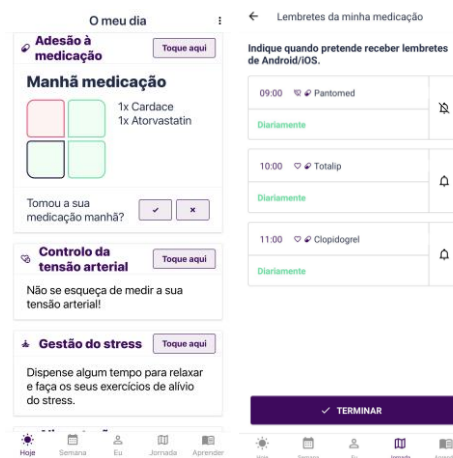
O meu dia

Adesão à medicação
Toque aqui

Manhã medicação
1x Cardace
1x Atorvastatin

Tomou a sua medicação manhã?
✓ ×

Controlo da tensão arterial
Toque aqui

Não se esqueça de medir a sua tensão arterial!

Gestão do stress
Toque aqui

Dispense algum tempo para relaxar e faça os seus exercícios de alívio do stress.

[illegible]

Hoje Semana Eu Jornada Aprender

← Lembretes da minha medicação

Indique quando pretende receber lembretes de Android/iOS.

09:00 Pantomed
Diariamente

10:00 Totalip
Diariamente

11:00 Clopidogrel
Diariamente

✓ TERMINAR

Hoje Semana Eu Jornada Aprender